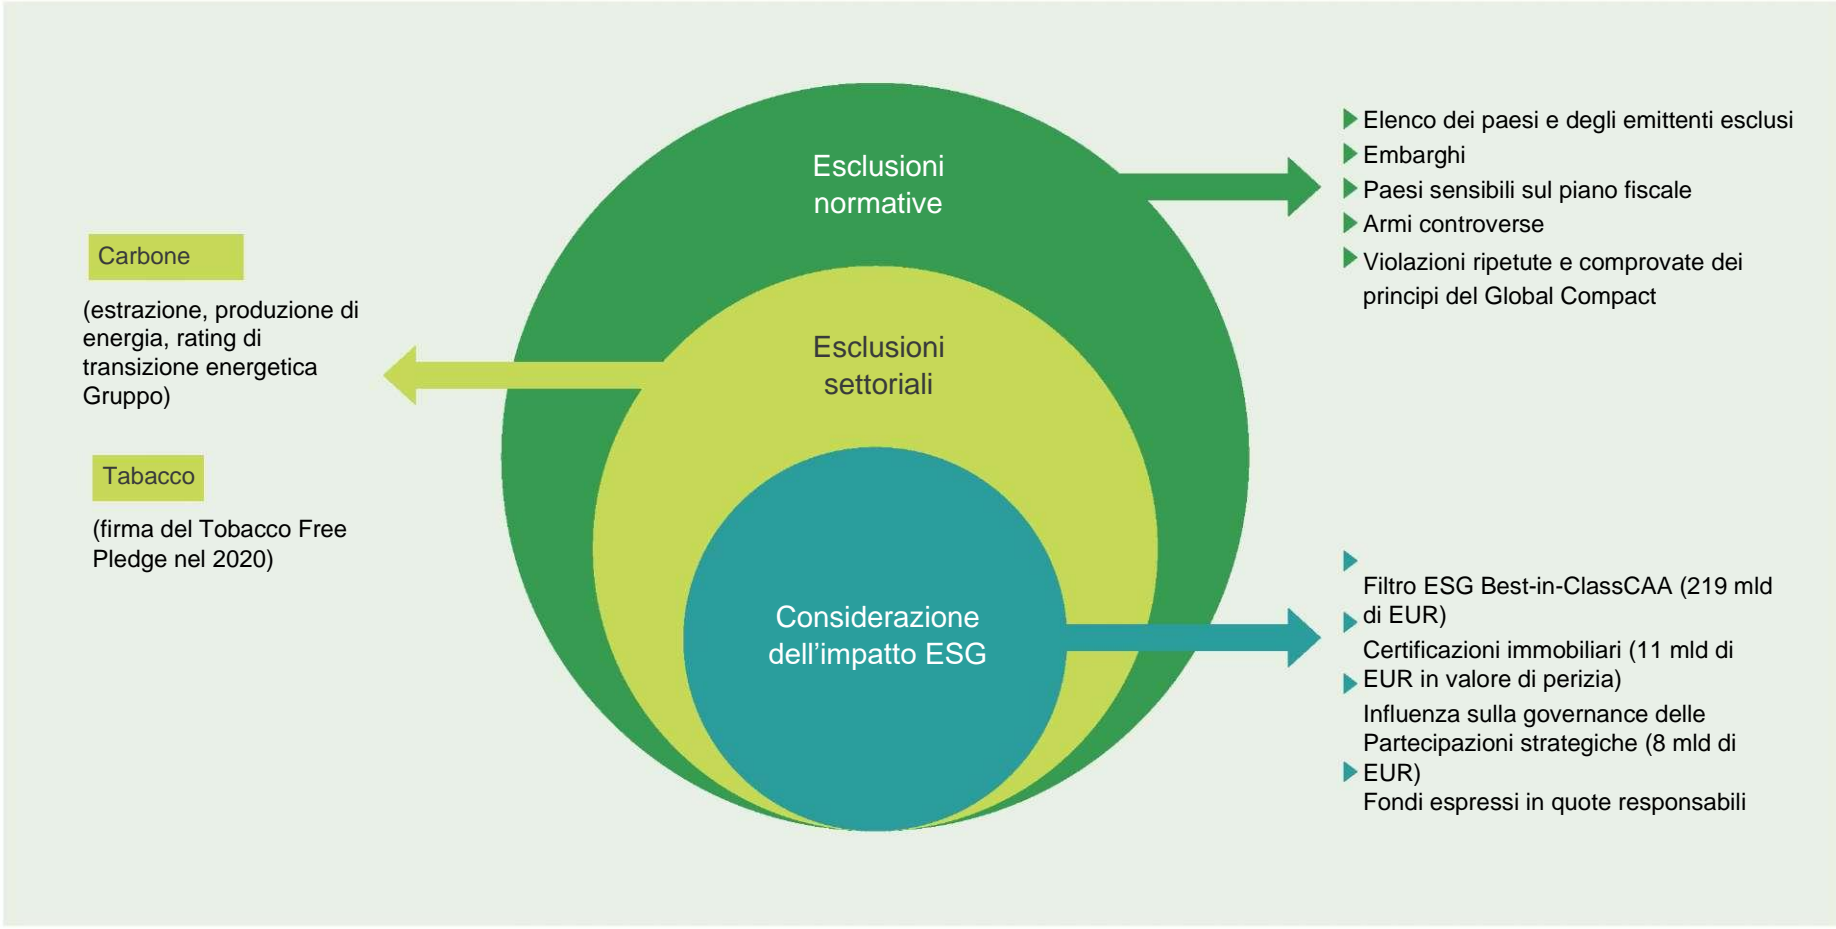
Esclusioni normative

Esclusioni settoriali

Considerazione dell’impatto ESG

Carbone

(estrazione, produzione di energia, rating di transizione energetica Gruppo)

Tabacco

(firma del Tobacco Free Pledge nel 2020)

Elenco dei paesi e degli emittenti esclusi
Embarghi
Paesi sensibili sul piano fiscale
Armi controverse
Violazioni ripetute e comprovate dei principi del Global Compact

Filtro ESG Best-in-ClassCAA (219 mld di EUR)
Certificazioni immobiliari (11 mld di EUR in valore di perizia)
Influenza sulla governance delle Partecipazioni strategiche (8 mld di EUR)
Fondi espressi in quote responsabili